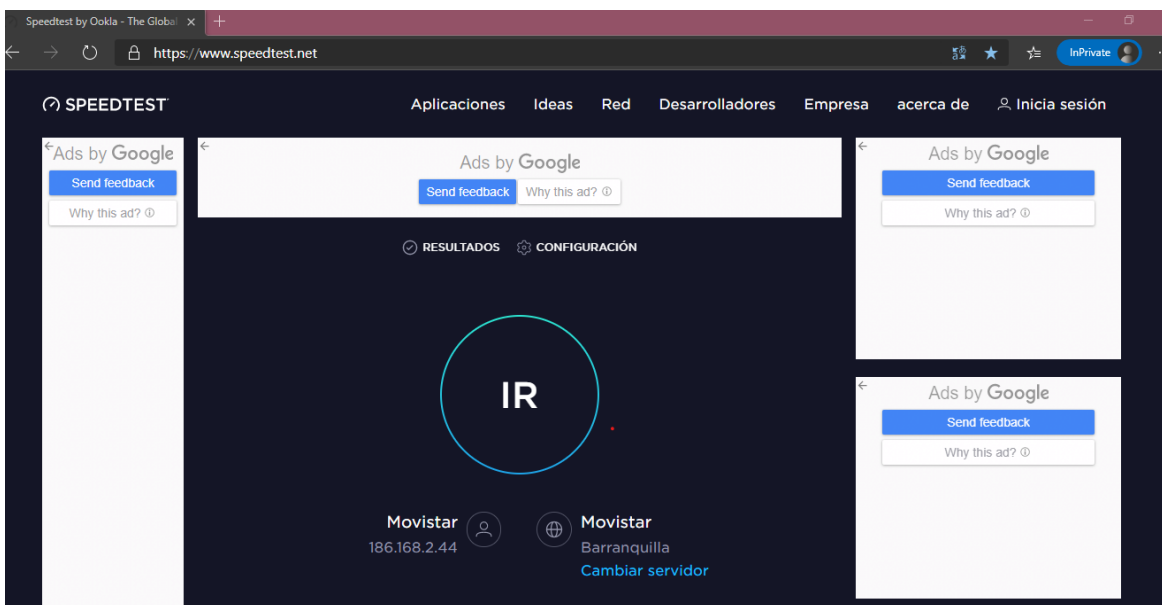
Speedtest by Ookla - The Global ×

https://www.speedtest.net

InPrivate

SPEEDTEST

Aplicaciones Ideas Red Desarrolladores Empresa acerca de Inicia sesión

Ads by Google
Send feedback
Why this ad?

Ads by Google
Send feedback
Why this ad?

Ads by Google
Send feedback
Why this ad?

Ads by Google
Send feedback
Why this ad?

RESULTADOS CONFIGURACIÓN

IR

Movistar
186.168.2.44

Movistar
Barranquilla
Cambiar servidor